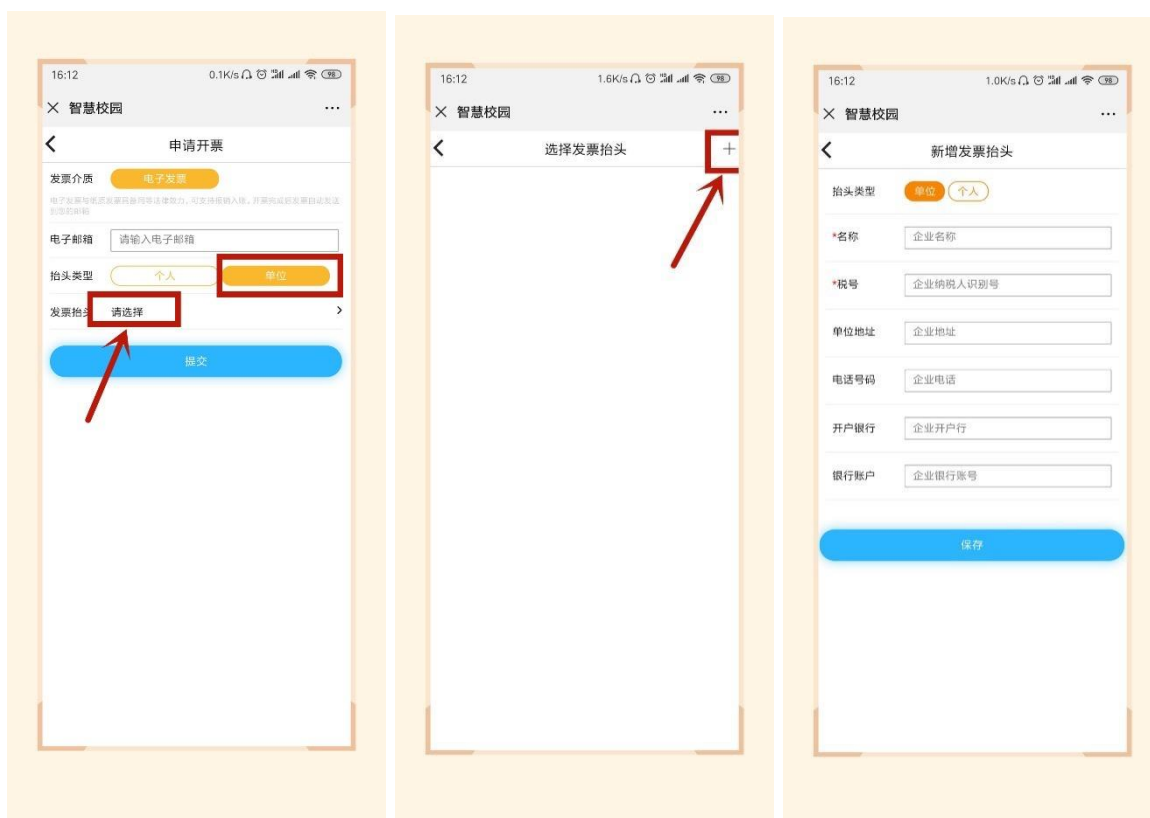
16:12 0.1K/s 98

× 智慧校园 ···

< 申请开票

发票介质 电子发票

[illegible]

电子邮箱 请输入电子邮箱

抬头类型 个人 单位

发票抬头 请选择 >

提交

16:12 1.6K/s 98

× 智慧校园 ···

< 选择发票抬头 +

16:12 1.0K/s 98

× 智慧校园 ···

< 新增发票抬头

抬头类型 单位 个人

*名称 企业名称

*税号 企业纳税人识别号

单位地址 企业地址

电话号码 企业电话

开户银行 企业开户行

银行账户 企业银行账号

保存